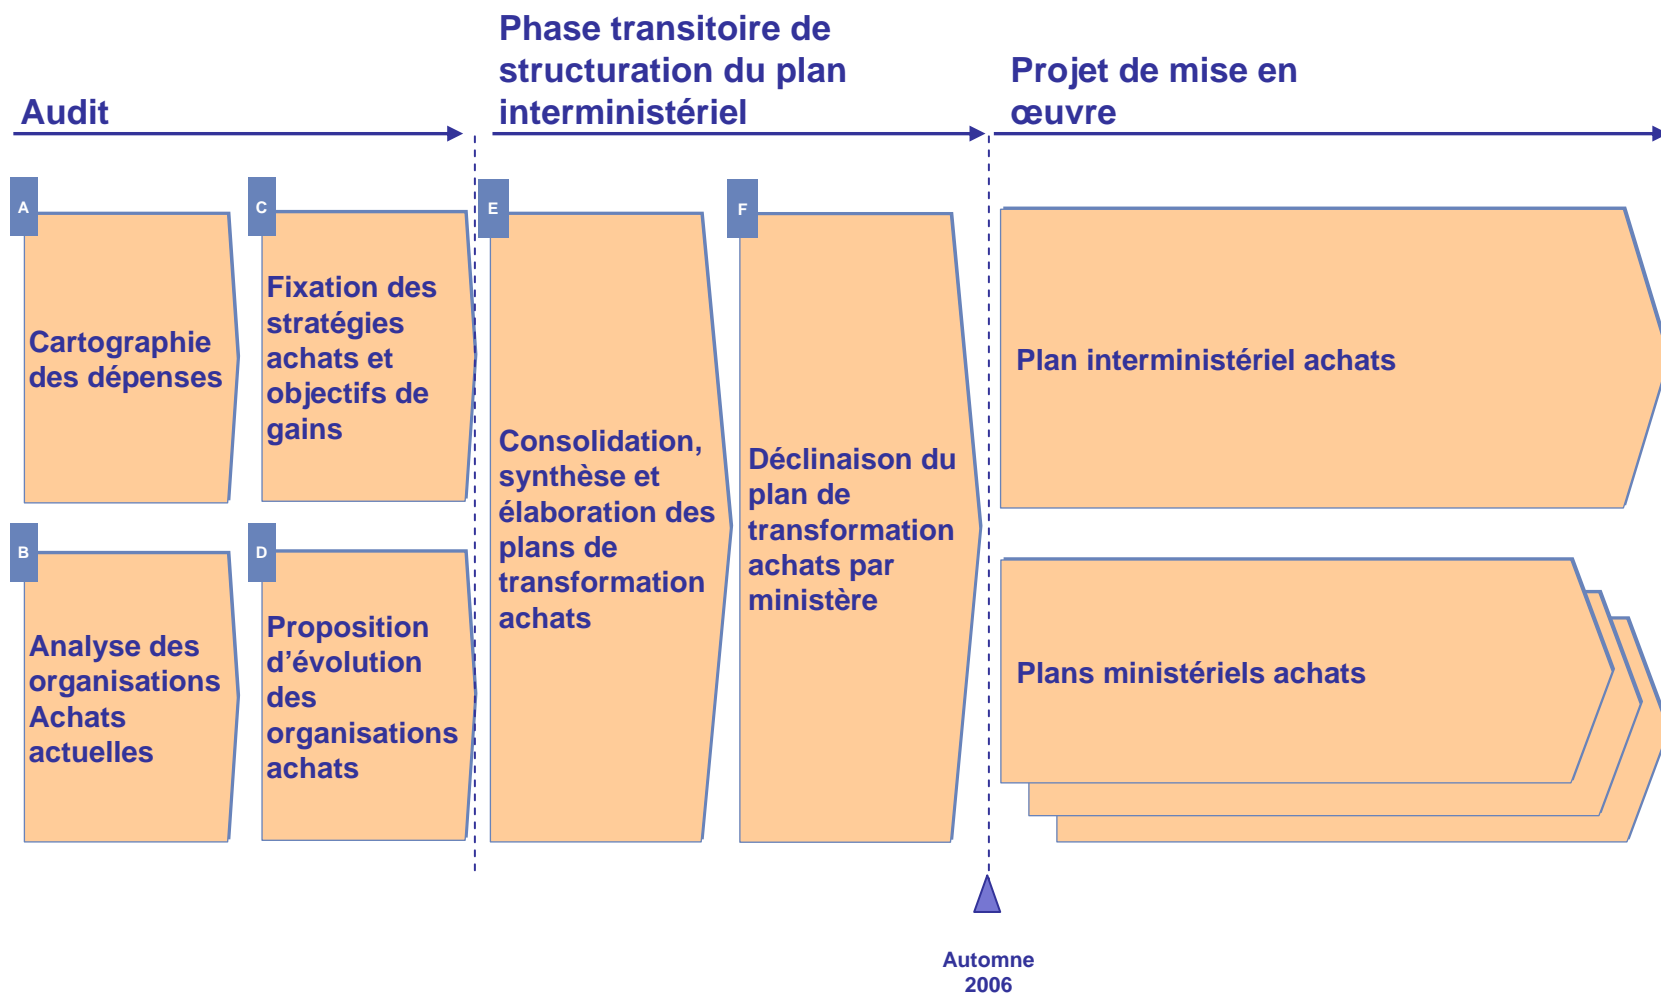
Audit

Phase transitoire de structuration du plan interministériel

Projet de mise en œuvre

A

Cartographie des dépenses

C

Fixation des stratégies achats et objectifs de gains

B

Analyse des organisations Achats actuelles

D

Proposition d'évolution des organisations achats

E

Consolidation, synthèse et élaboration des plans de transformation achats

F

Déclinaison du plan de transformation achats par ministère

Plan interministériel achats

Plans ministériels achats

Automne 2006